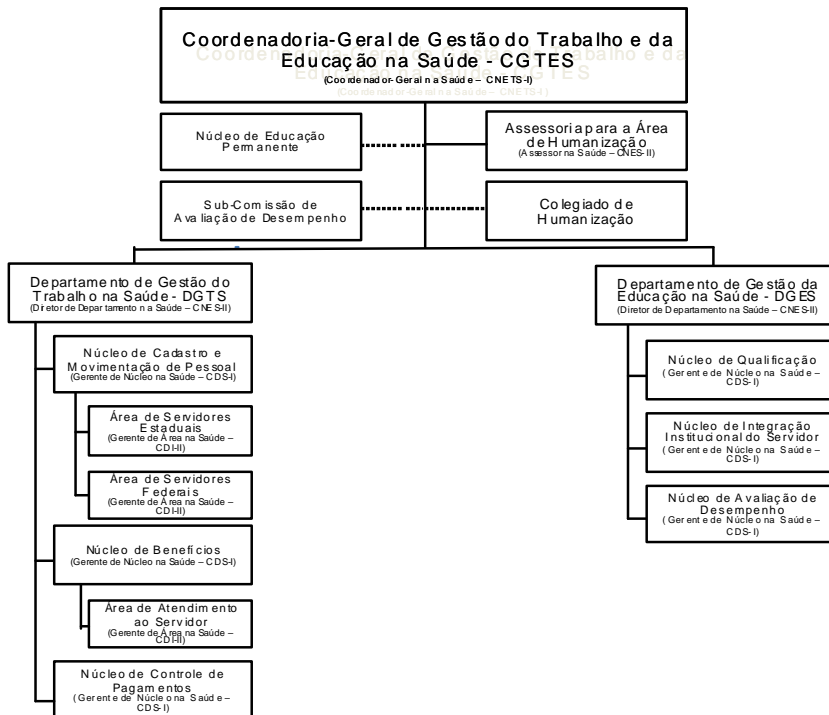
Coordenadoria-Geral de Gestão do Trabalho e da Educação na Saúde - CGTES
(Coordenador-Geral na Saúde – CNETS-I)

Núcleo de Educação Permanente

Assessoria para a Área de Humanização
(Assessor na Saúde – CNES-II)

Sub-Comissão de Avaliação de Desempenho

Colegiado de Humanização

Departamento de Gestão do Trabalho na Saúde - DGTS
(Diretor de Departamento na Saúde – CNES-II)

Núcleo de Cadastro e Movimentação de Pessoal
(Gerente de Núcleo na Saúde – CDS-I)

Área de Servidores Estaduais
(Gerente de Área na Saúde – CDI-II)

Área de Servidores Federais
(Gerente de Área na Saúde – CDI-II)

Núcleo de Benefícios
(Gerente de Núcleo na Saúde – CDS-I)

Área de Atendimento ao Servidor
(Gerente de Área na Saúde – CDI-II)

Núcleo de Controle de Pagamentos
(Gerente de Núcleo na Saúde – CDS-I)

Departamento de Gestão da Educação na Saúde - DGES
(Diretor de Departamento na Saúde – CNES-II)

Núcleo de Qualificação
(Gerente de Núcleo na Saúde – CDS-I)

Núcleo de Integração Institucional do Servidor
(Gerente de Núcleo na Saúde – CDS-I)

Núcleo de Avaliação de Desempenho
(Gerente de Núcleo na Saúde – CDS-I)